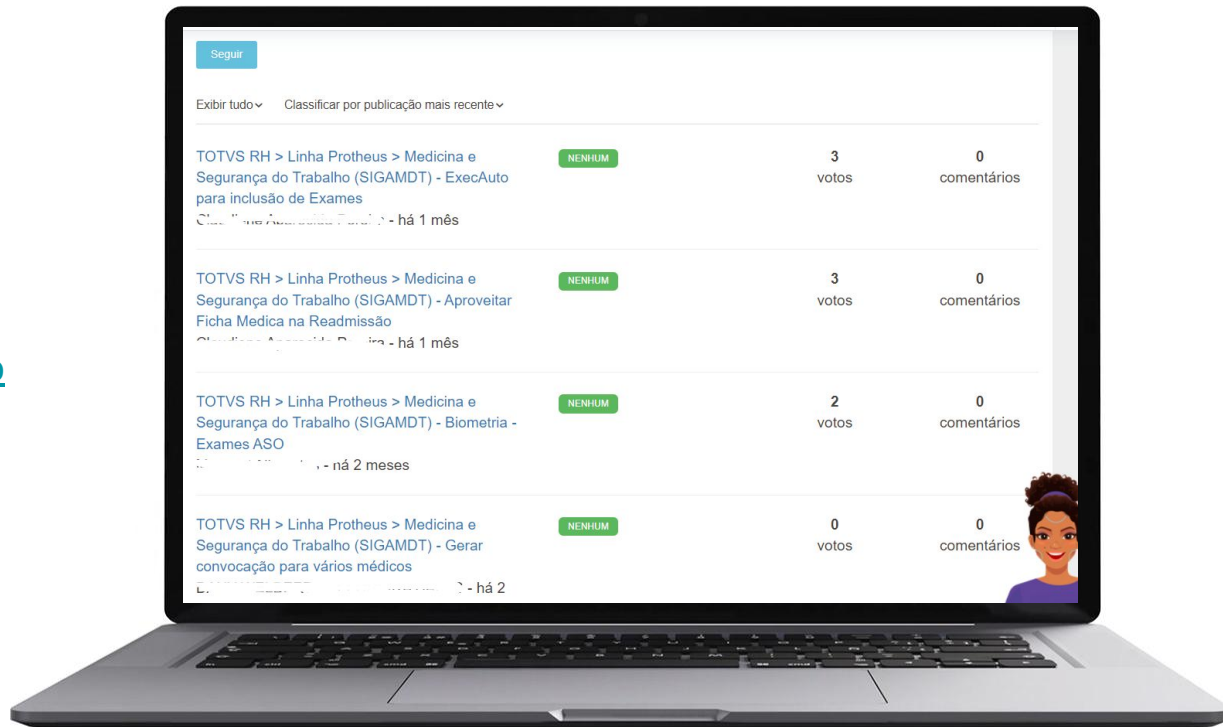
Seguir

Exibir tudo Classificar por publicação mais recente

TOTVS RH > Linha Protheus > Medicina e Segurança do Trabalho (SIGAMDT) - ExecAuto para inclusão de Exames
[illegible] - há 1 mês

NENHUM

3
votos

0
comentários

TOTVS RH > Linha Protheus > Medicina e Segurança do Trabalho (SIGAMDT) - Aproveitar Ficha Medica na Readmissão
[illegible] - há 1 mês

NENHUM

3
votos

0
comentários

TOTVS RH > Linha Protheus > Medicina e Segurança do Trabalho (SIGAMDT) - Biometria - Exames ASO
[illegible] - há 2 meses

NENHUM

2
votos

0
comentários

TOTVS RH > Linha Protheus > Medicina e Segurança do Trabalho (SIGAMDT) - Gerar convocação para vários médicos
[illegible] - há 2

NENHUM

0
votos

0
comentários